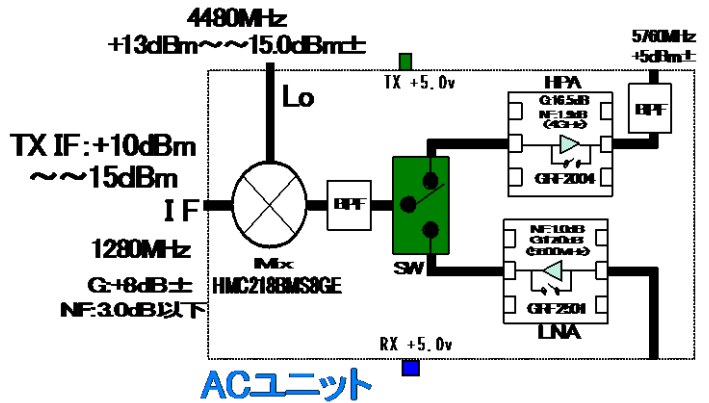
4480MHz
+13dBm～～15.0dBm±

Lo

TX +5.0v

5760MHz
+5dBm±

HPA
G:16.5dB
NF:1.9dB
(4GHz)
GRF2004

BPF

TX IF:+10dBm
～～15dBm

IF

BPF

Mix
HMC218BMS8GE

SW

1280MHz

G:+8dB±
NF:3.0dB以下

NF:1.0dB
G:20dB
(5800MHz)
GRF2501
LNA

RX +5.0v

ACユニット